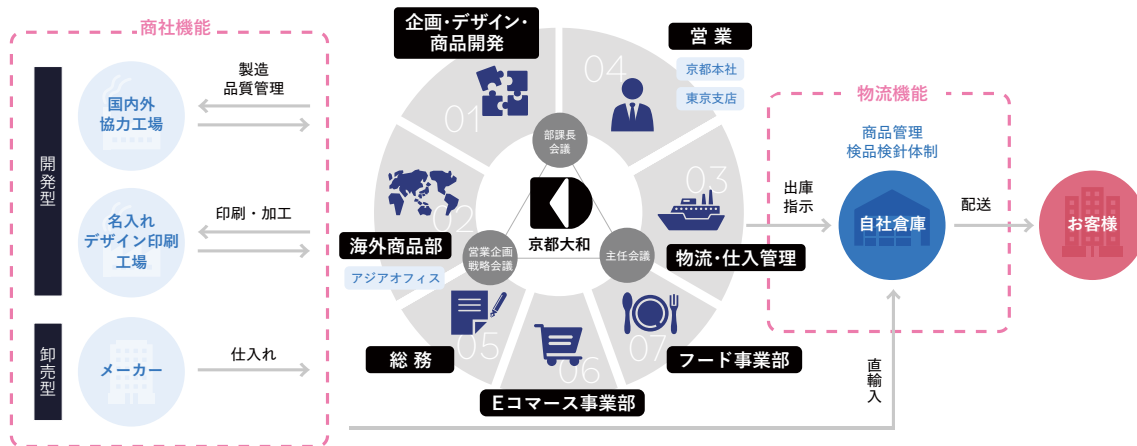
商社機能

開発型

国内外協力工場

製造
品質管理

名入れデザイン印刷工場

印刷・加工

卸売型

メーカー

仕入れ

企画・デザイン・商品開発

01

営業

04

京都本社

東京支店

部課長会議

02

海外商品部

アジアオフィス

京都大和

営業企画戦略会議

主任会議

03

物流・仕入管理

05

総務

06

Eコマース事業部

07

フード事業部

物流機能

商品管理
検品検針体制

出庫指示

自社倉庫

配送

お客様

直輸入